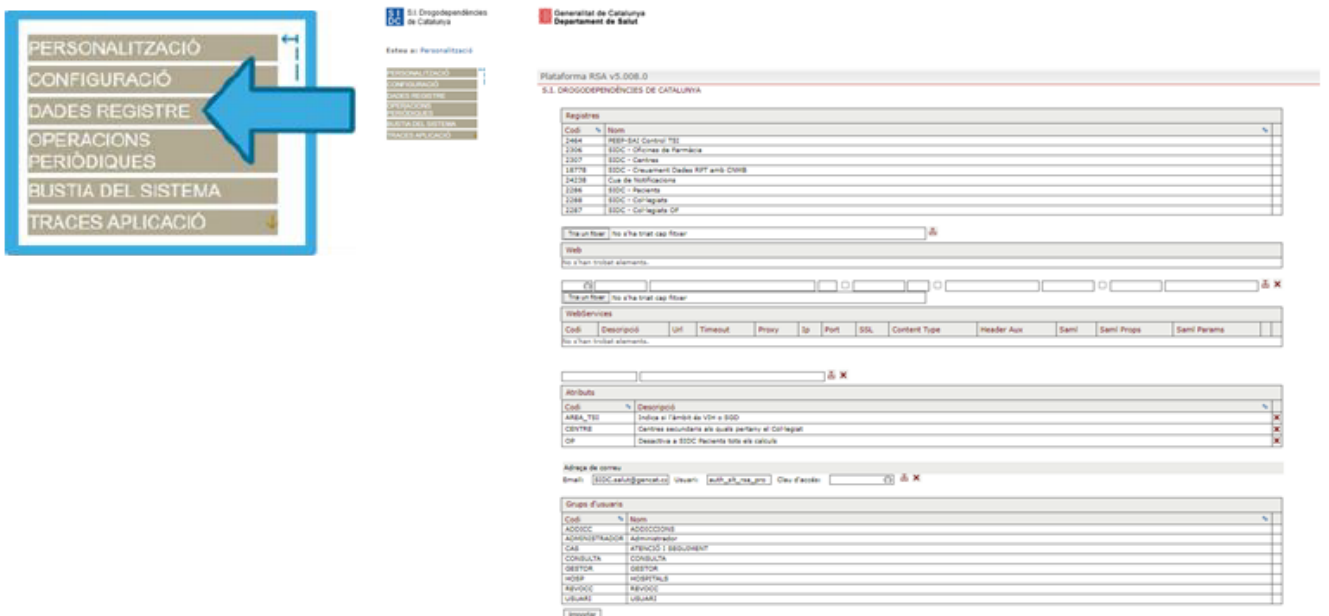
PERSONALITZACIÓ
CONFIGURACIÓ
DADES REGISTRE
OPERACIONS PERIÒDIQUES
BUSTIA DEL SISTEMA
TRACES APLICACIÓ

S.I. Drogodependències de Catalunya

Estas a: Personalització

PERSONALITZACIÓ
CONFIGURACIÓ
DADES REGISTRE
OPERACIONS PERIÒDIQUES
BUSTIA DEL SISTEMA
TRACES APLICACIÓ

Generalitat de Catalunya
Departament de Salut

Plataforma RSA v5.008.0
S.I. DROGODEPENDÈNCIES DE CATALUNYA

Registres

| Codi | Nom |
|---|---|
| 2464 | PEEP-SAI Control TSI |
| 2306 | SIDC - Oficines de Farmàcia |
| 2307 | SIDC - Centres |
| 18778 | SIDC - Creuament Dades RPT amb CNMB |
| 24238 | Cua de Notificacions |
| 2286 | SIDC - Pacients |
| 2288 | SIDC - Col·legiats |
| 2287 | SIDC - Col·legiats OF |

Tria un fitxer No s'ha triat cap fitxer

Web
No s'han trobat elements.

Tria un fitxer No s'ha triat cap fitxer

WebServices

| Codi | Descripció | Url | Timeout | Proxy | Ip | Port | SSL | Content Type | Header Aux | Saml | Saml Props | Saml Params |
|---|---|---|---|---|---|---|---|---|---|---|---|---|
| No s'han trobat elements. | | | | | | | | | | | | |

Atributs

| Codi | Descripció |
|---|---|
| AREA_TSI | Indica si l'àmbit és VIH o SGD |
| CENTRE | Centres secundaris als quals pertany el Col·legiat |
| OP | Desactiva a SIDC Pacients tots els calculs |

Adreça de correu
Email: SIDC.salut@gencat.ca Usuari: auth_aft_rsa_pro Clau d'accés:

Grups d'usuaris

| Codi | Nom |
|---|---|
| ADDICC | ADDICCIONS |
| ADMINISTRADOR | Administrador |
| CAS | ATENCIÓ I SEGUIMENT |
| CONSULTA | CONSULTA |
| GESTOR | GESTOR |
| HOSP | HOSPITALS |
| REVOCC | REVOCC |
| USUARI | USUARI |

Importar